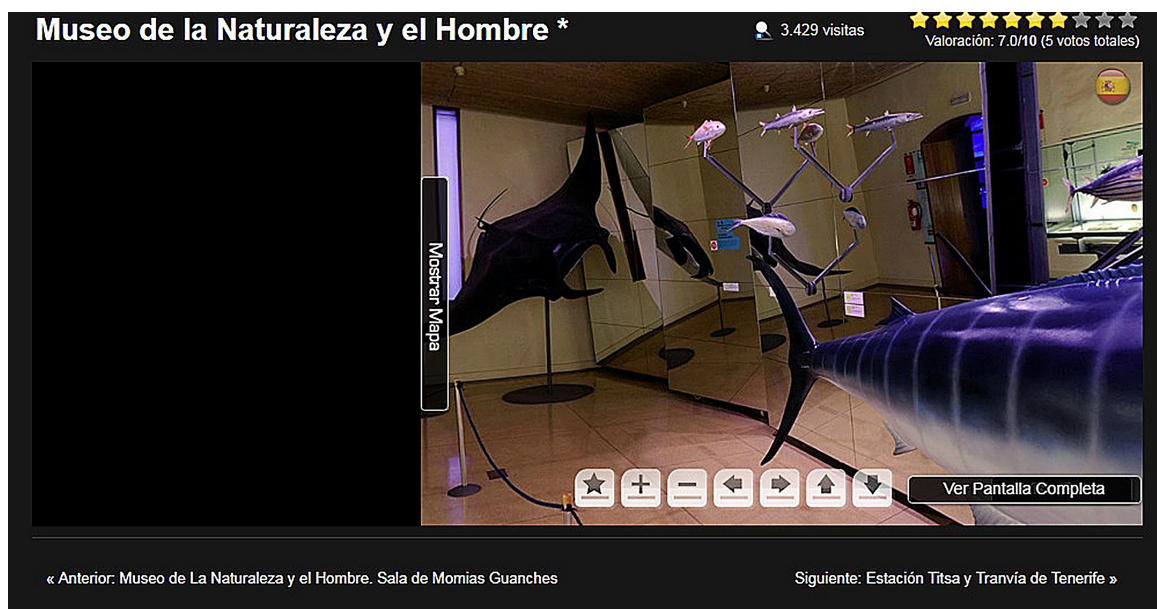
Museo de la Naturaleza y el Hombre *

3.429 visitas

Valoración: 7.0/10 (5 votos totales)

Mostrar Mapa

Ver Pantalla Completa

« Anterior: Museo de La Naturaleza y el Hombre. Sala de Momias Guanches

Siguiente: Estación Titsa y Tranvía de Tenerife »